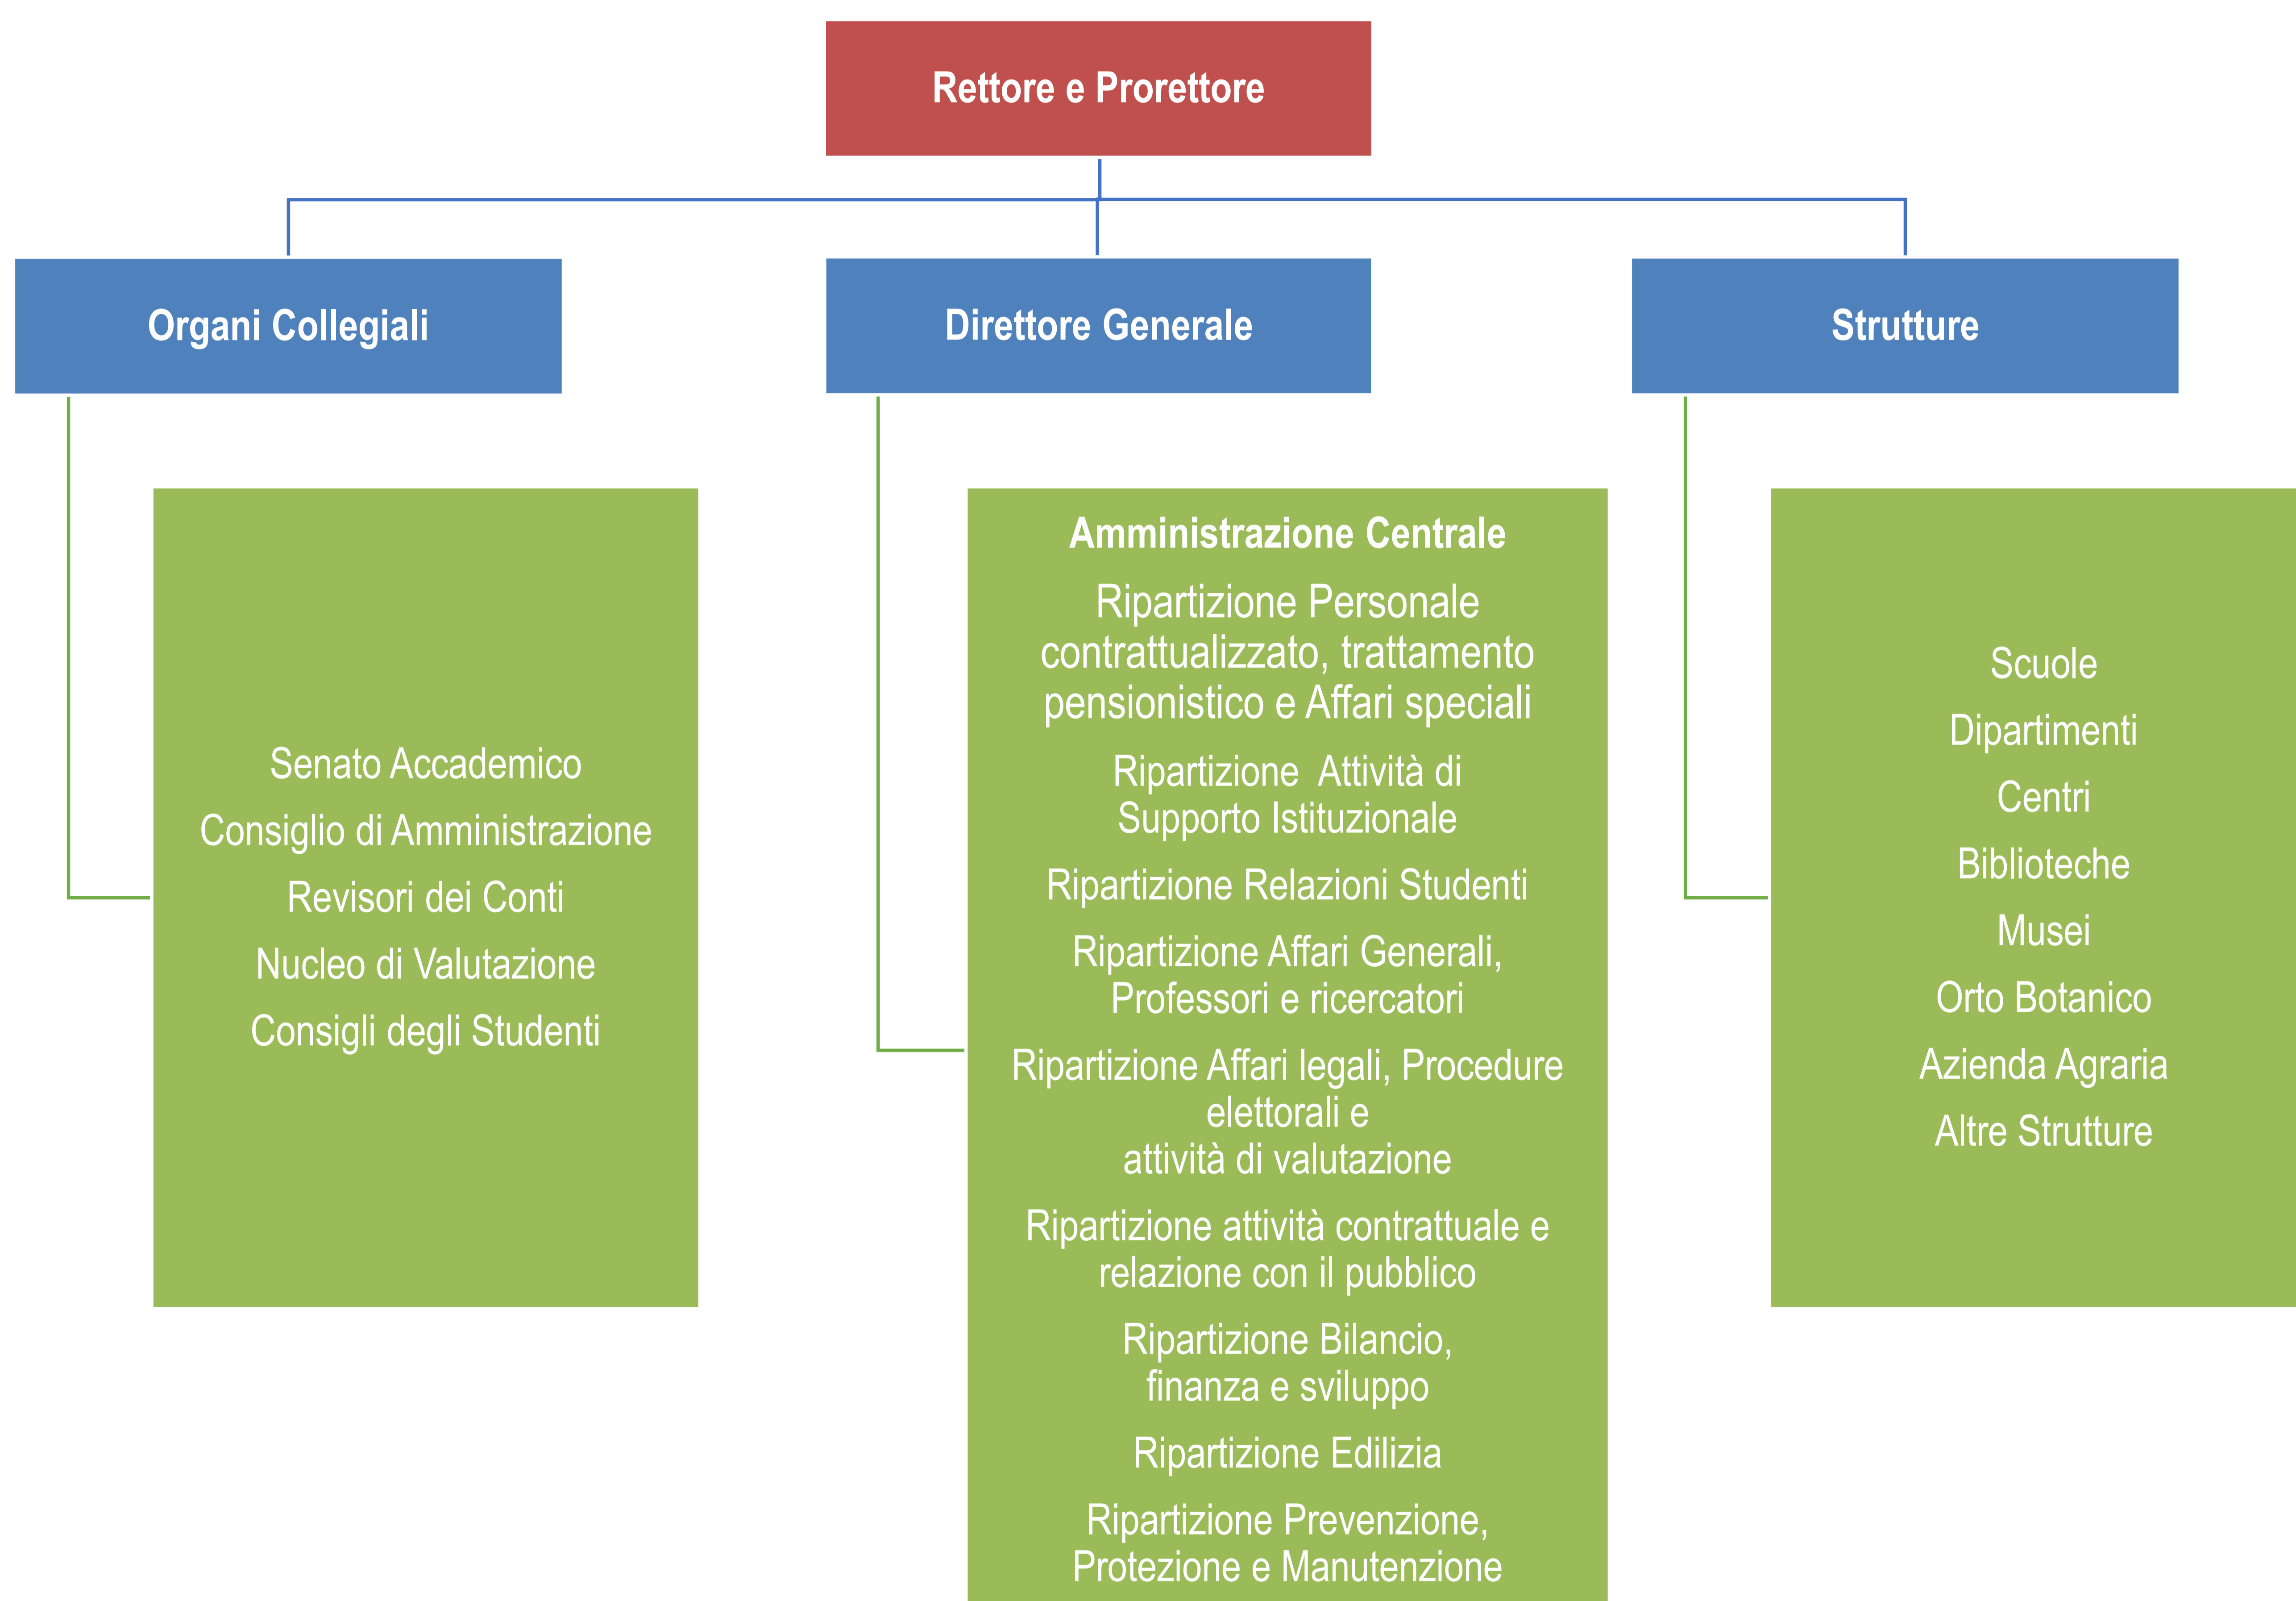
Rettore e Prorettore

Organi Collegiali

Direttore Generale

Strutture

Senato Accademico
Consiglio di Amministrazione
Revisori dei Conti
Nucleo di Valutazione
Consigli degli Studenti

Amministrazione Centrale

Ripartizione Personale contrattualizzato, trattamento pensionistico e Affari speciali

Ripartizione Attività di Supporto Istituzionale

Ripartizione Relazioni Studenti

Ripartizione Affari Generali, Professori e ricercatori

Ripartizione Affari legali, Procedure elettorali e attività di valutazione

Ripartizione attività contrattuale e relazione con il pubblico

Ripartizione Bilancio, finanza e sviluppo

Ripartizione Edilizia

Ripartizione Prevenzione, Protezione e Manutenzione

Scuole
Dipartimenti
Centri
Biblioteche
Musei
Orto Botanico
Azienda Agraria
Altre Strutture